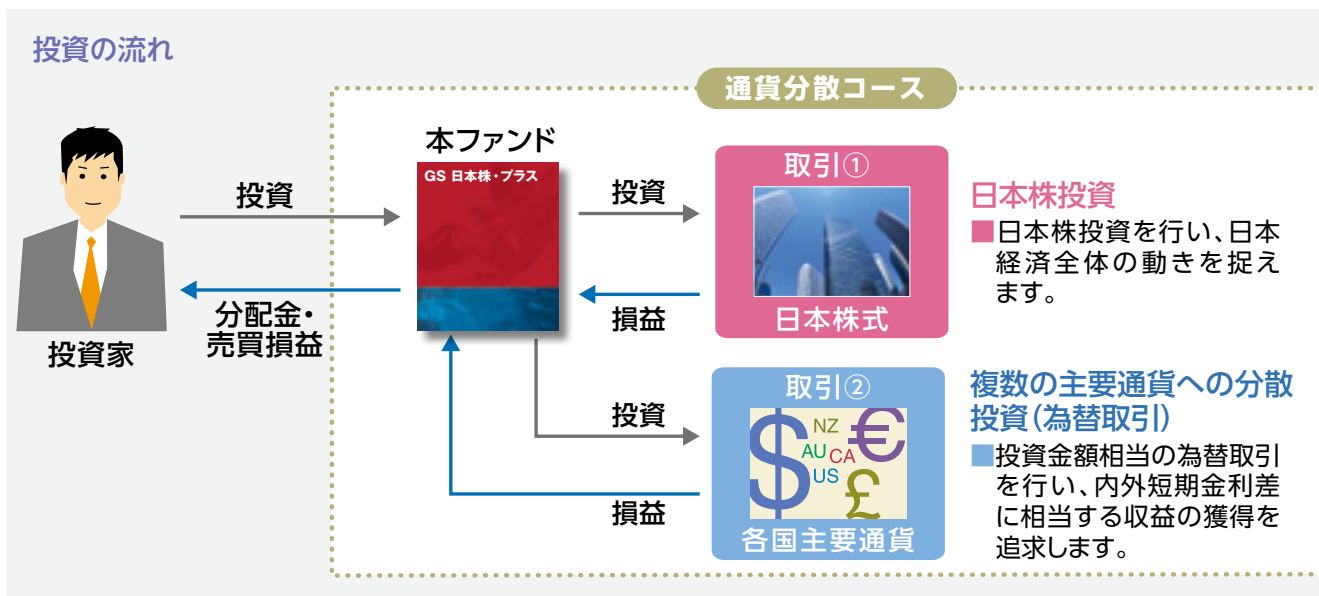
投資の流れ

通貨分散コース

投資家

投資

分配金・売買損益

本ファンド

GS 日本株・プラス

投資

損益

取引①

日本株式

日本株投資

■日本株投資を行い、日本経済全体の動きを捉えます。

投資

損益

取引②

$ NZ € AU CA US £

各国主要通貨

複数の主要通貨への分散投資（為替取引）

■投資金額相当の為替取引を行い、内外短期金利差に相当する収益の獲得を追求します。